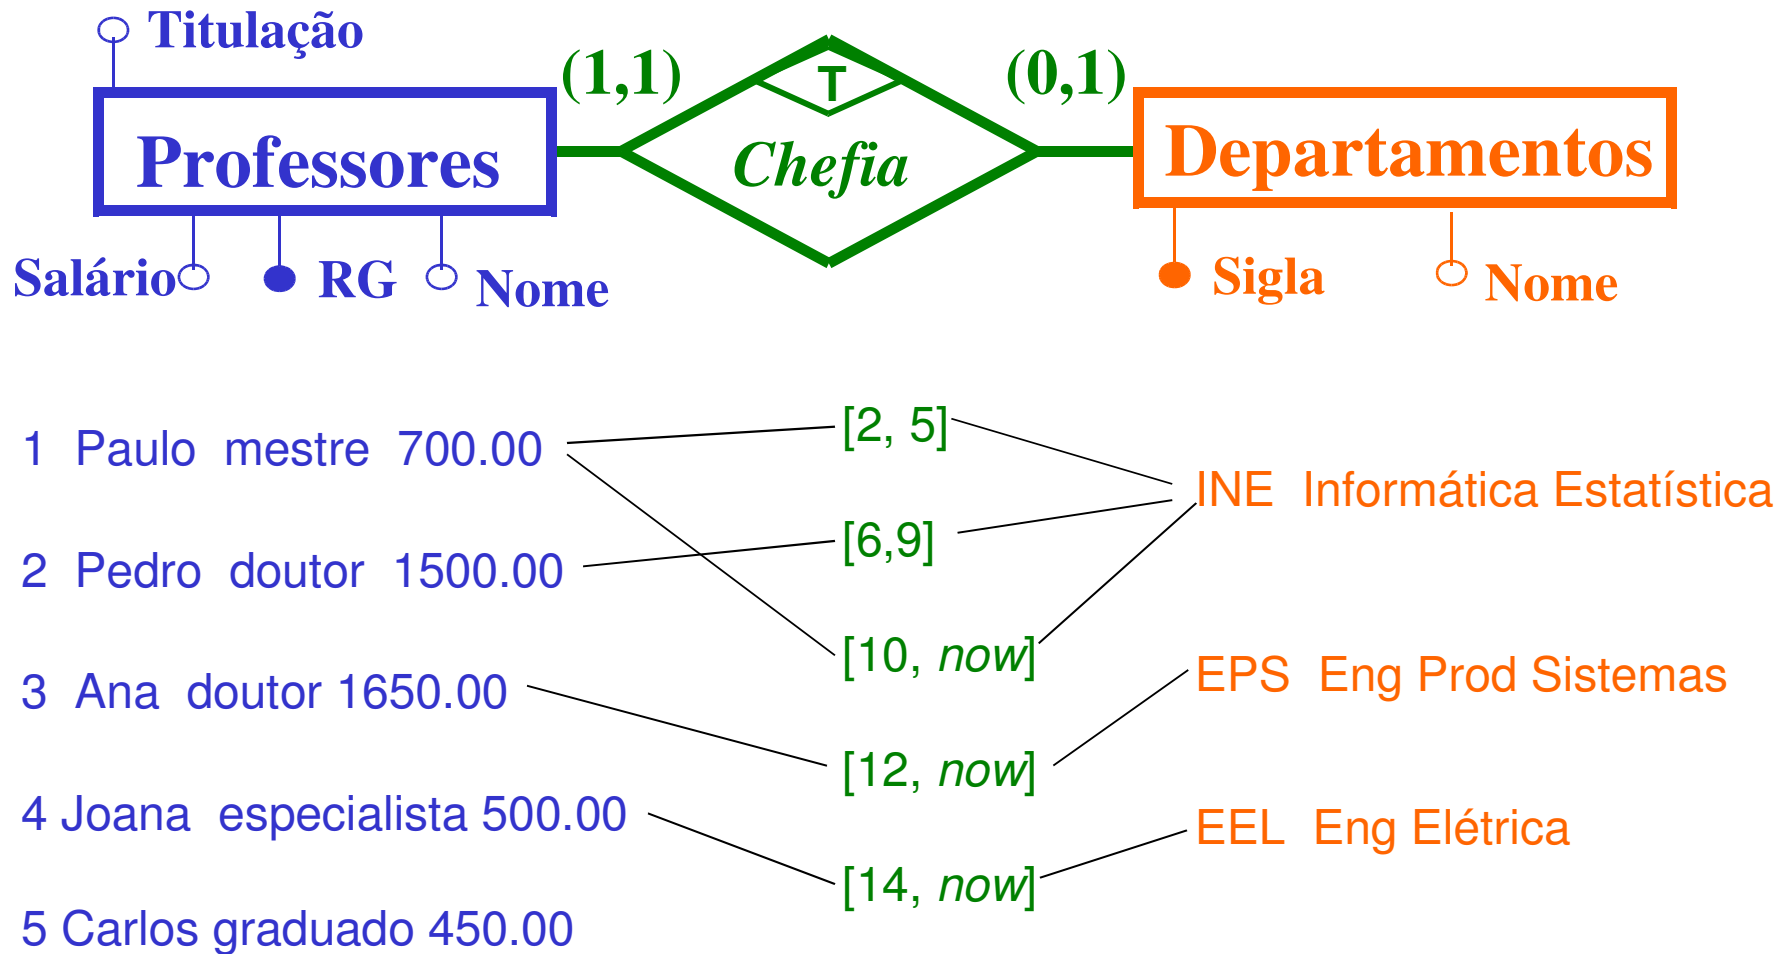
Titulação

Professores

(1,1)

T

Chefia

(0,1)

Departamentos

Salário RG Nome

Sigla Nome

1 Paulo mestre 700.00

2 Pedro doutor 1500.00

3 Ana doutor 1650.00

4 Joana especialista 500.00

5 Carlos graduado 450.00

[2, 5]

[6,9]

[10, *now*]

[12, *now*]

[14, *now*]

INE Informática Estatística

EPS Eng Prod Sistemas

EEL Eng Elétrica